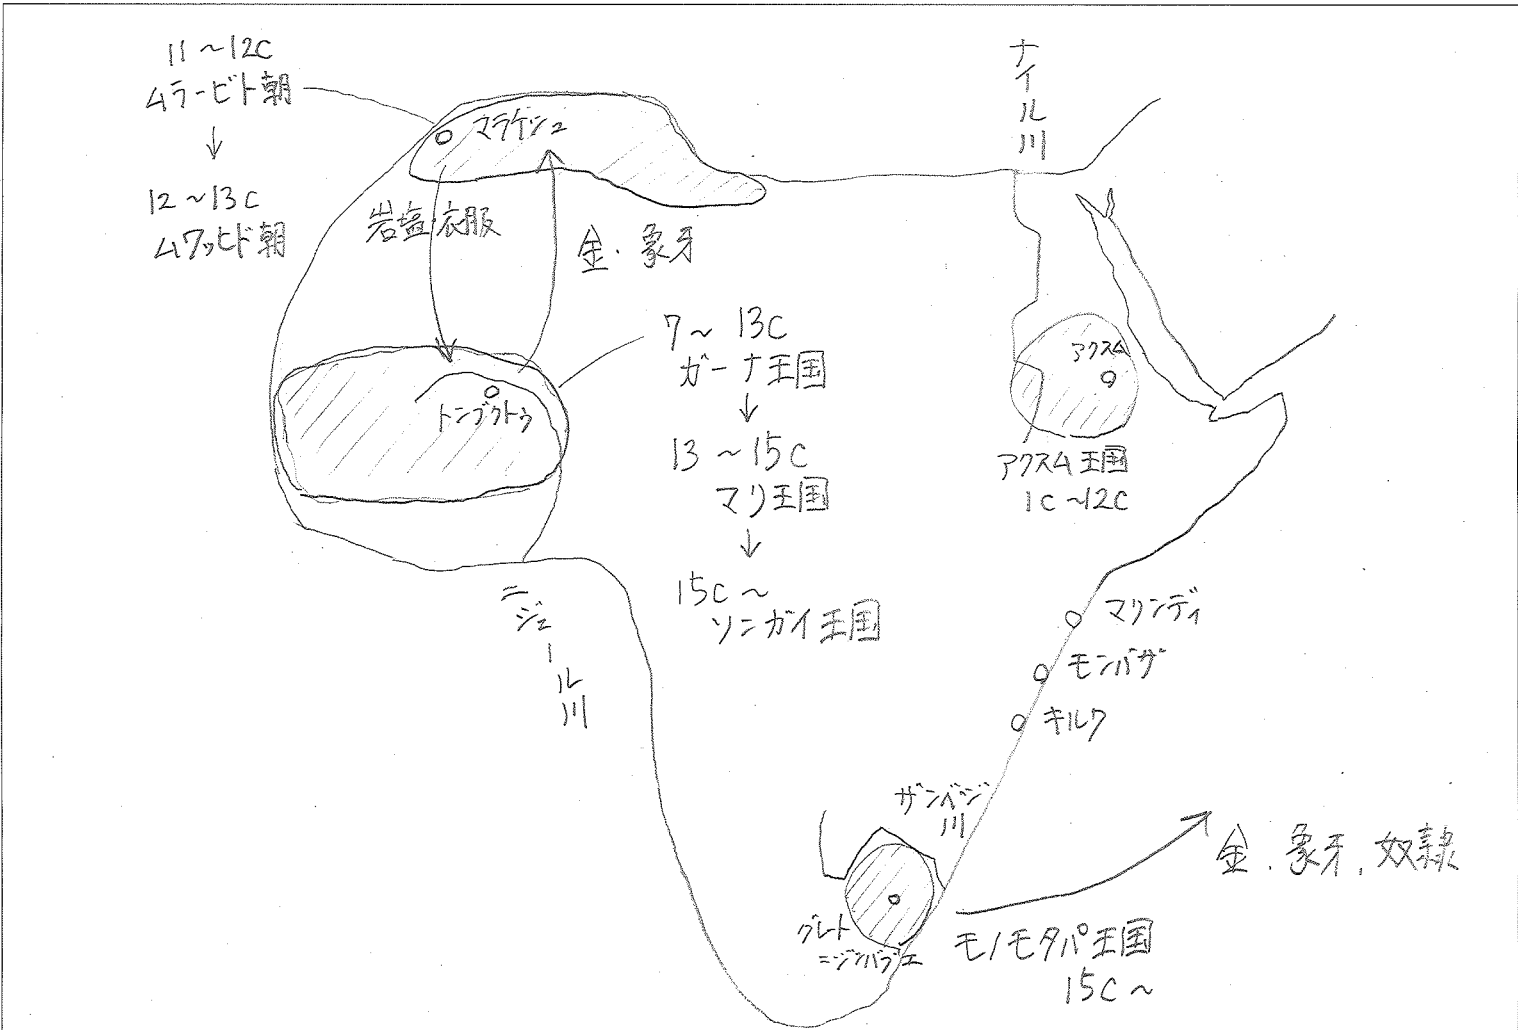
11 ~ 12C
ムラービト朝
↓
12 ~ 13C
ムワッヒド朝

マラケシュ

岩塩 衣服

金・象牙

ナイル川

7 ~ 13C
ガーナ王国
↓
13 ~ 15C
マリ王国
↓
15C ~
ソンガイ王国

トンブクトゥ

アクスム

アクスム王国
1C ~ 12C

ニジェール川

マリンディ
モンバサ
キルワ

ザンベジ川

金・象牙・奴隷

グレートジンバブエ

モノモタパ王国
15C ~